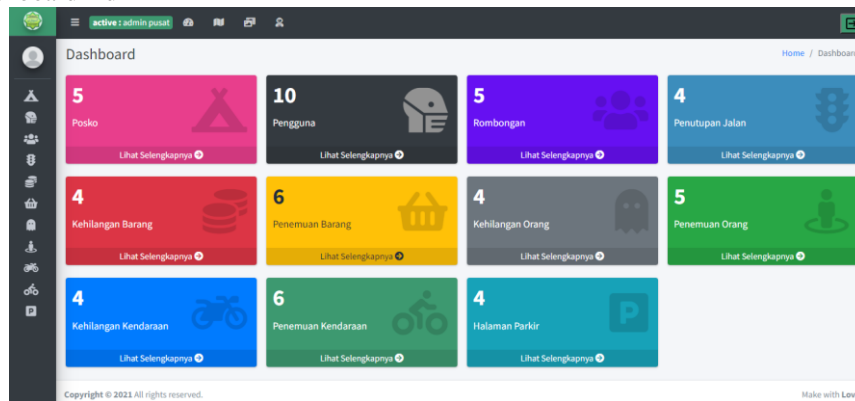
active : admin pusat

Dashboard

Home / Dashboar

5
Posko
Lihat Selengkapnya

10
Pengguna
Lihat Selengkapnya

5
Rombongan
Lihat Selengkapnya

4
Penutupan Jalan
Lihat Selengkapnya

4
Kehilangan Barang
Lihat Selengkapnya

6
Penemuan Barang
Lihat Selengkapnya

4
Kehilangan Orang
Lihat Selengkapnya

5
Penemuan Orang
Lihat Selengkapnya

4
Kehilangan Kendaraan
Lihat Selengkapnya

6
Penemuan Kendaraan
Lihat Selengkapnya

4
Halaman Parkir
Lihat Selengkapnya

Copyright © 2021 All rights reserved.

Make with Lov